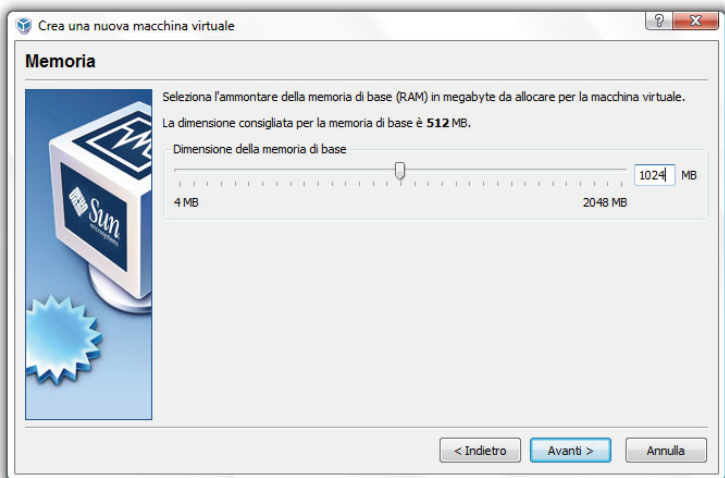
Crea una nuova macchina virtuale

?

Memoria

Sun

Seleziona l'ammontare della memoria di base (RAM) in megabyte da allocare per la macchina virtuale.

La dimensione consigliata per la memoria di base è **512** MB.

Dimensione della memoria di base

1024 MB

4 MB

2048 MB

< Indietro

Avanti >

Annulla